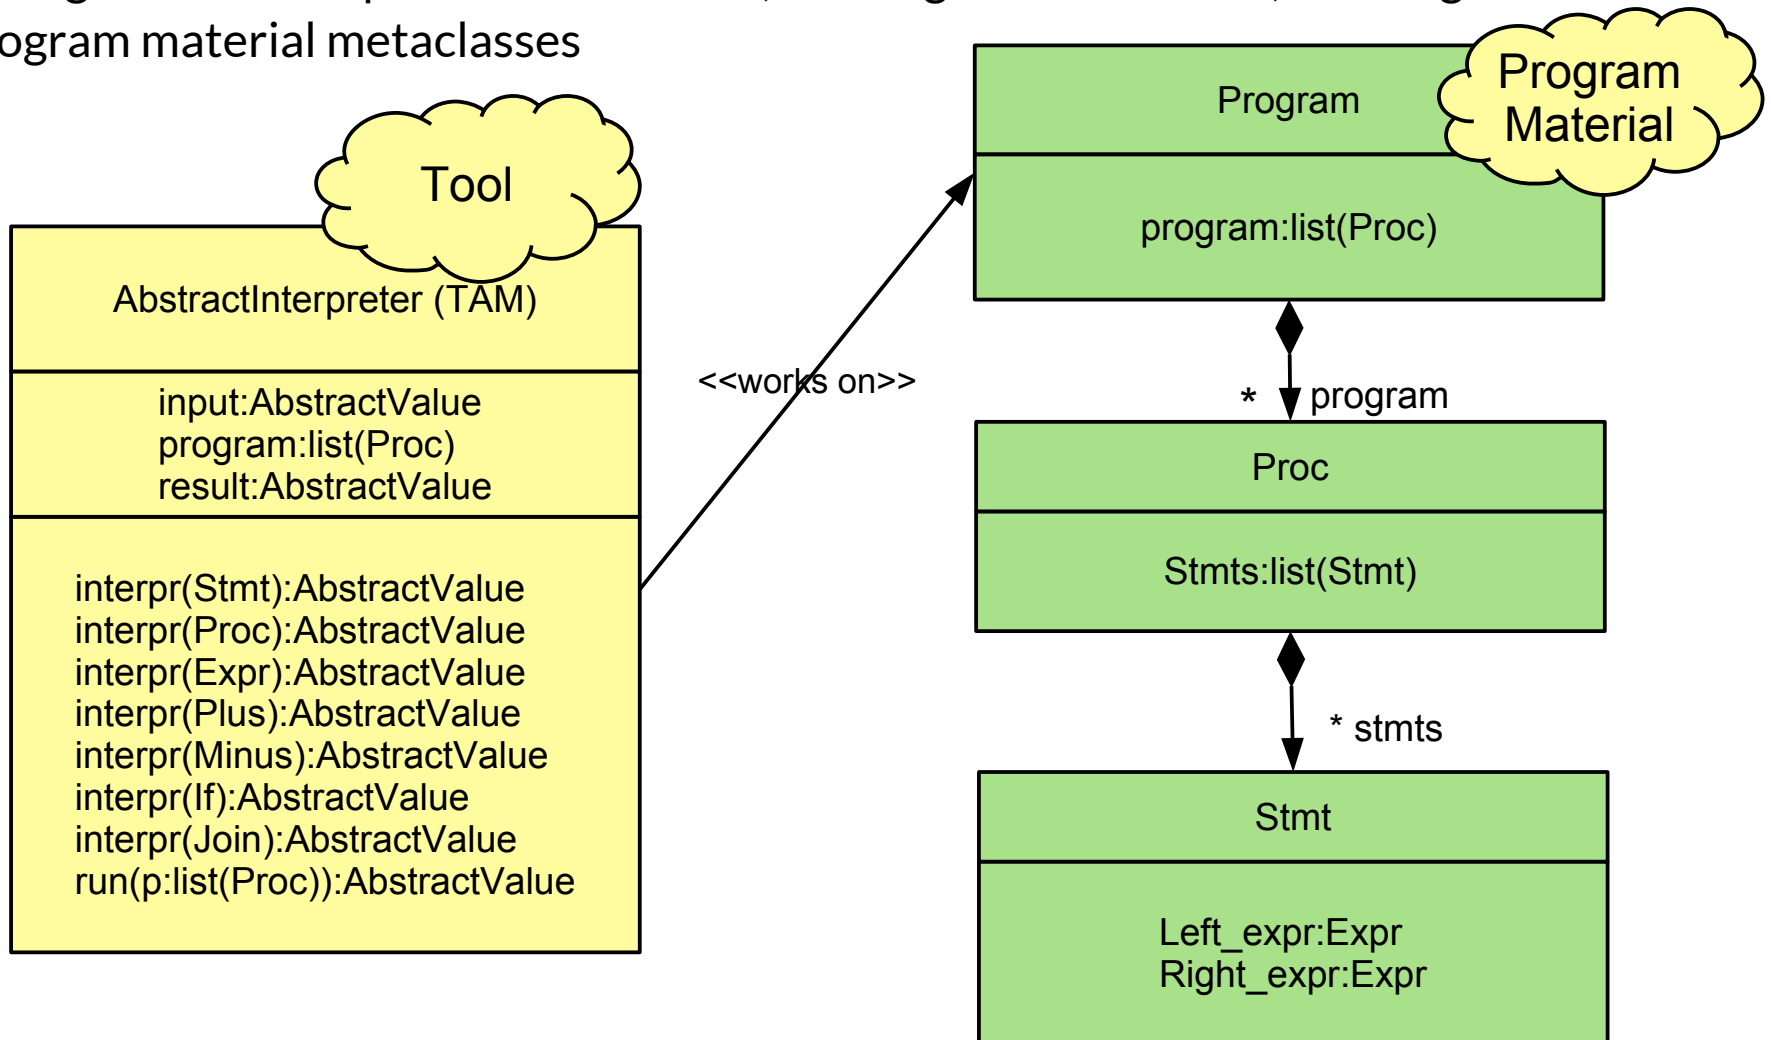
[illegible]
ogram material metaclasses

Tool

AbstractInterpreter (TAM)

input:AbstractValue
program:list(Proc)
result:AbstractValue

interpr(Stmt):AbstractValue
interpr(Proc):AbstractValue
interpr(Expr):AbstractValue
interpr(Plus):AbstractValue
interpr(Minus):AbstractValue
interpr(If):AbstractValue
interpr(Join):AbstractValue
run(p:list(Proc)):AbstractValue

<<works on>>

Program

Program Material

program:list(Proc)

* program

Proc

Stmts:list(Stmt)

* stmts

Stmt

Left_expr:Expr
Right_expr:Expr